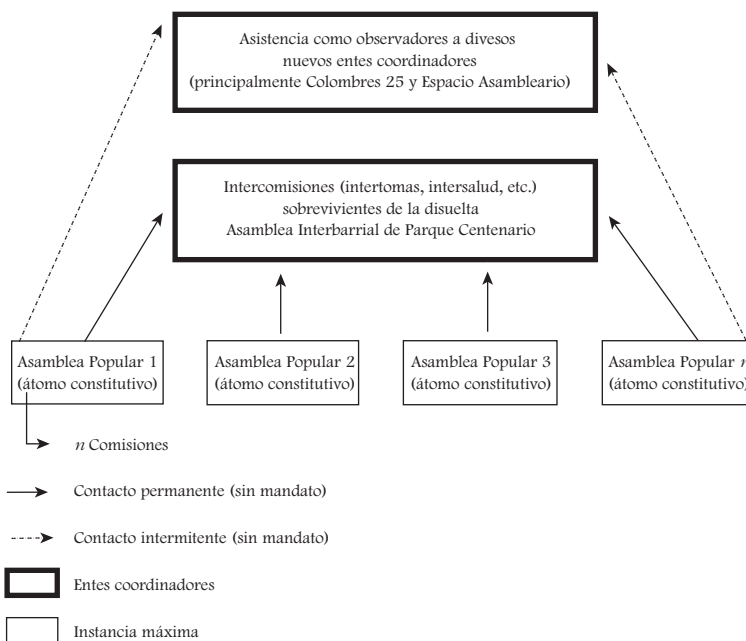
Asistencia como observadores a divesos nuevos entes coordinadores (principalmente Colombres 25 y Espacio Asambleario)

Intercomisiones (intertomas, intersalud, etc.) sobrevivientes de la disuelta Asamblea Interbarrial de Parque Centenario

Asamblea Popular 1 (átomo constitutivo)

Asamblea Popular 2 (átomo constitutivo)

Asamblea Popular 3 (átomo constitutivo)

Asamblea Popular $n$ (átomo constitutivo)

$n$ Comisiones

Contacto permanente (sin mandato)

Contacto intermitente (sin mandato)

Entes coordinadores

Instancia máxima